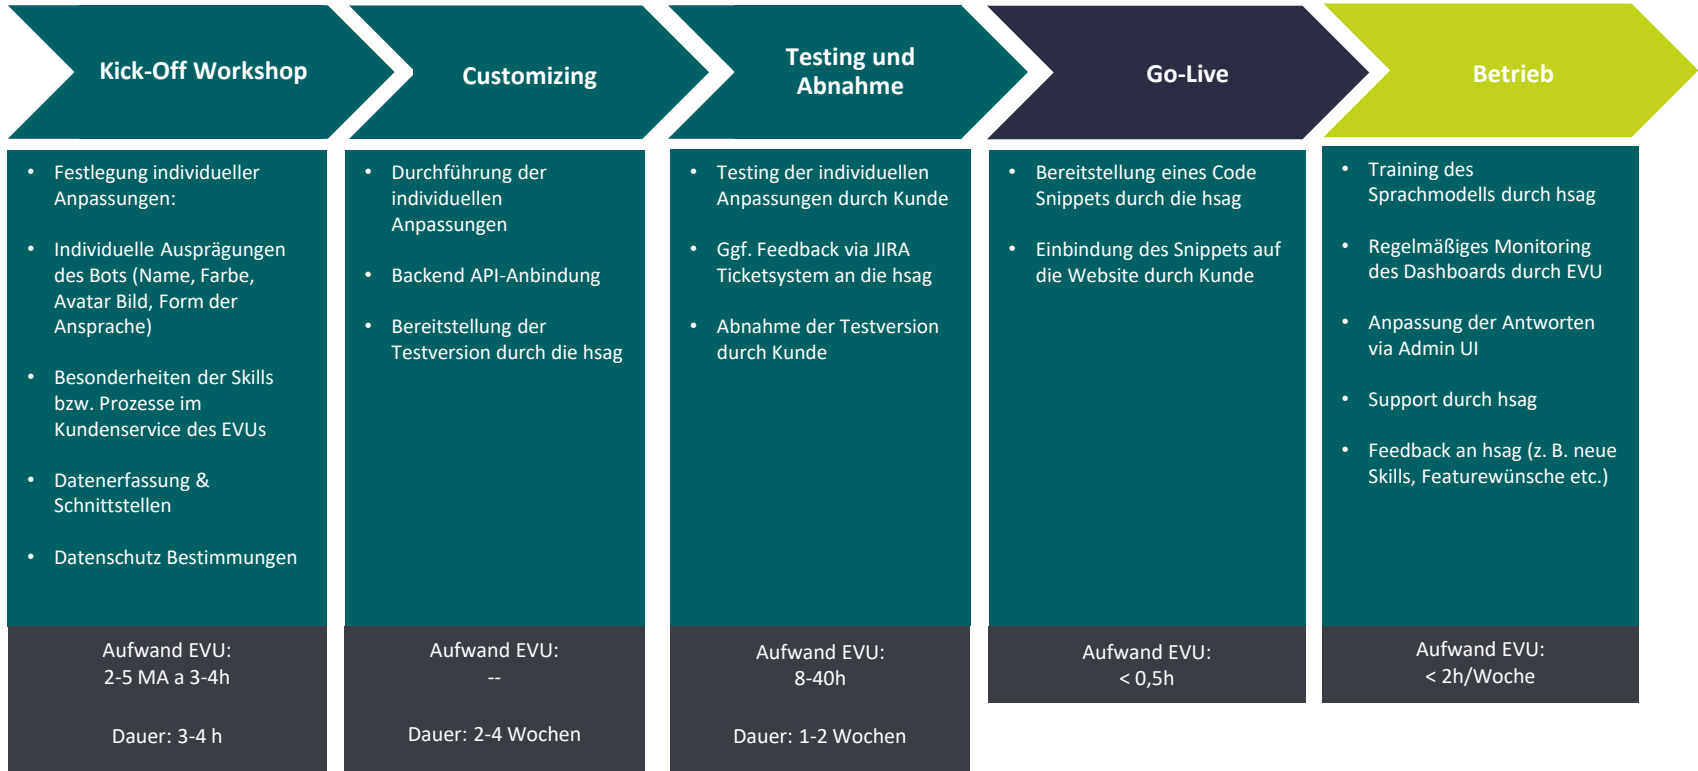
Kick-Off Workshop

- Festlegung individueller Anpassungen:
- Individuelle Ausprägungen des Bots (Name, Farbe, Avatar Bild, Form der Ansprache)
- Besonderheiten der Skills bzw. Prozesse im Kundenservice des EVUs
- Datenerfassung & Schnittstellen
- Datenschutz Bestimmungen

Aufwand EVU:
2-5 MA a 3-4h

Dauer: 3-4 h

Customizing

- Durchführung der individuellen Anpassungen
- Backend API-Anbindung
- Bereitstellung der Testversion durch die hsag

Aufwand EVU:
--

Dauer: 2-4 Wochen

Testing und Abnahme

- Testing der individuellen Anpassungen durch Kunde
- Ggf. Feedback via JIRA Ticketsystem an die hsag
- Abnahme der Testversion durch Kunde

Aufwand EVU:
8-40h

Dauer: 1-2 Wochen

Go-Live

- Bereitstellung eines Code Snippets durch die hsag
- Einbindung des Snippets auf die Website durch Kunde

Aufwand EVU:
< 0,5h

Betrieb

- Training des Sprachmodells durch hsag
- Regelmäßiges Monitoring des Dashboards durch EVU
- Anpassung der Antworten via Admin UI
- Support durch hsag
- Feedback an hsag (z. B. neue Skills, Featurewünsche etc.)

Aufwand EVU:
< 2h/Woche